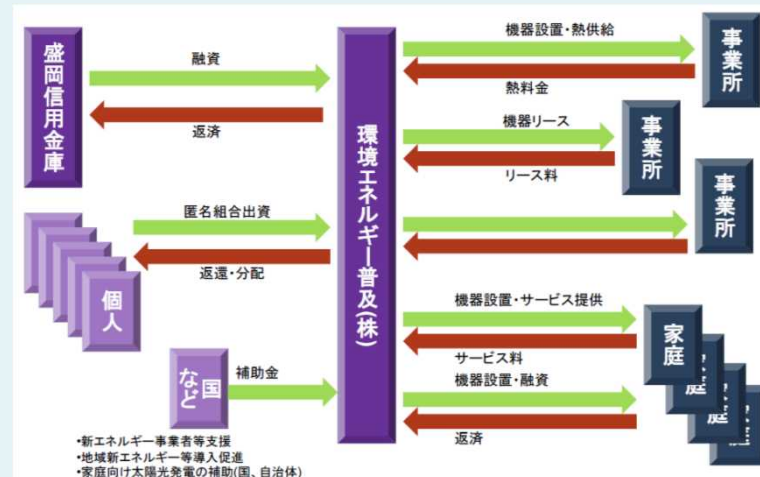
盛岡信用金庫

融資

返済

匿名組合出資

返還・分配

個人

国など

補助金

•新エネルギー事業者等支援
•地域新エネルギー等導入促進
•家庭向け太陽光発電の補助(国、自治体)

環境エネルギー普及(株)

機器設置・熱供給

熱料金

事業所

機器リース

リース料

事業所

事業所

機器設置・サービス提供

サービス料

家庭

機器設置・融資

返済

庭

庭